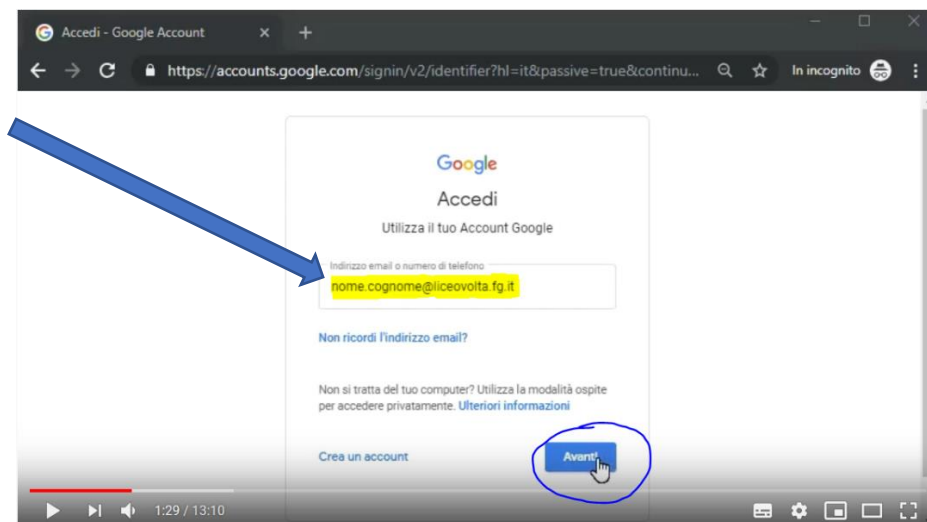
Accedi - Google Account
https://accounts.google.com/signin/v2/identifier?hl=it&passive=true&continu...
In incognito

Google
Accedi
Utilizza il tuo Account Google

Indirizzo email o numero di telefono
nome.cognome@liceovolta.fg.it

Non ricordi l'indirizzo email?

Non si tratta del tuo computer? Utilizza la modalità ospite per accedere privatamente. Ulteriori informazioni

Crea un account
Avanti

1:29 / 13:10